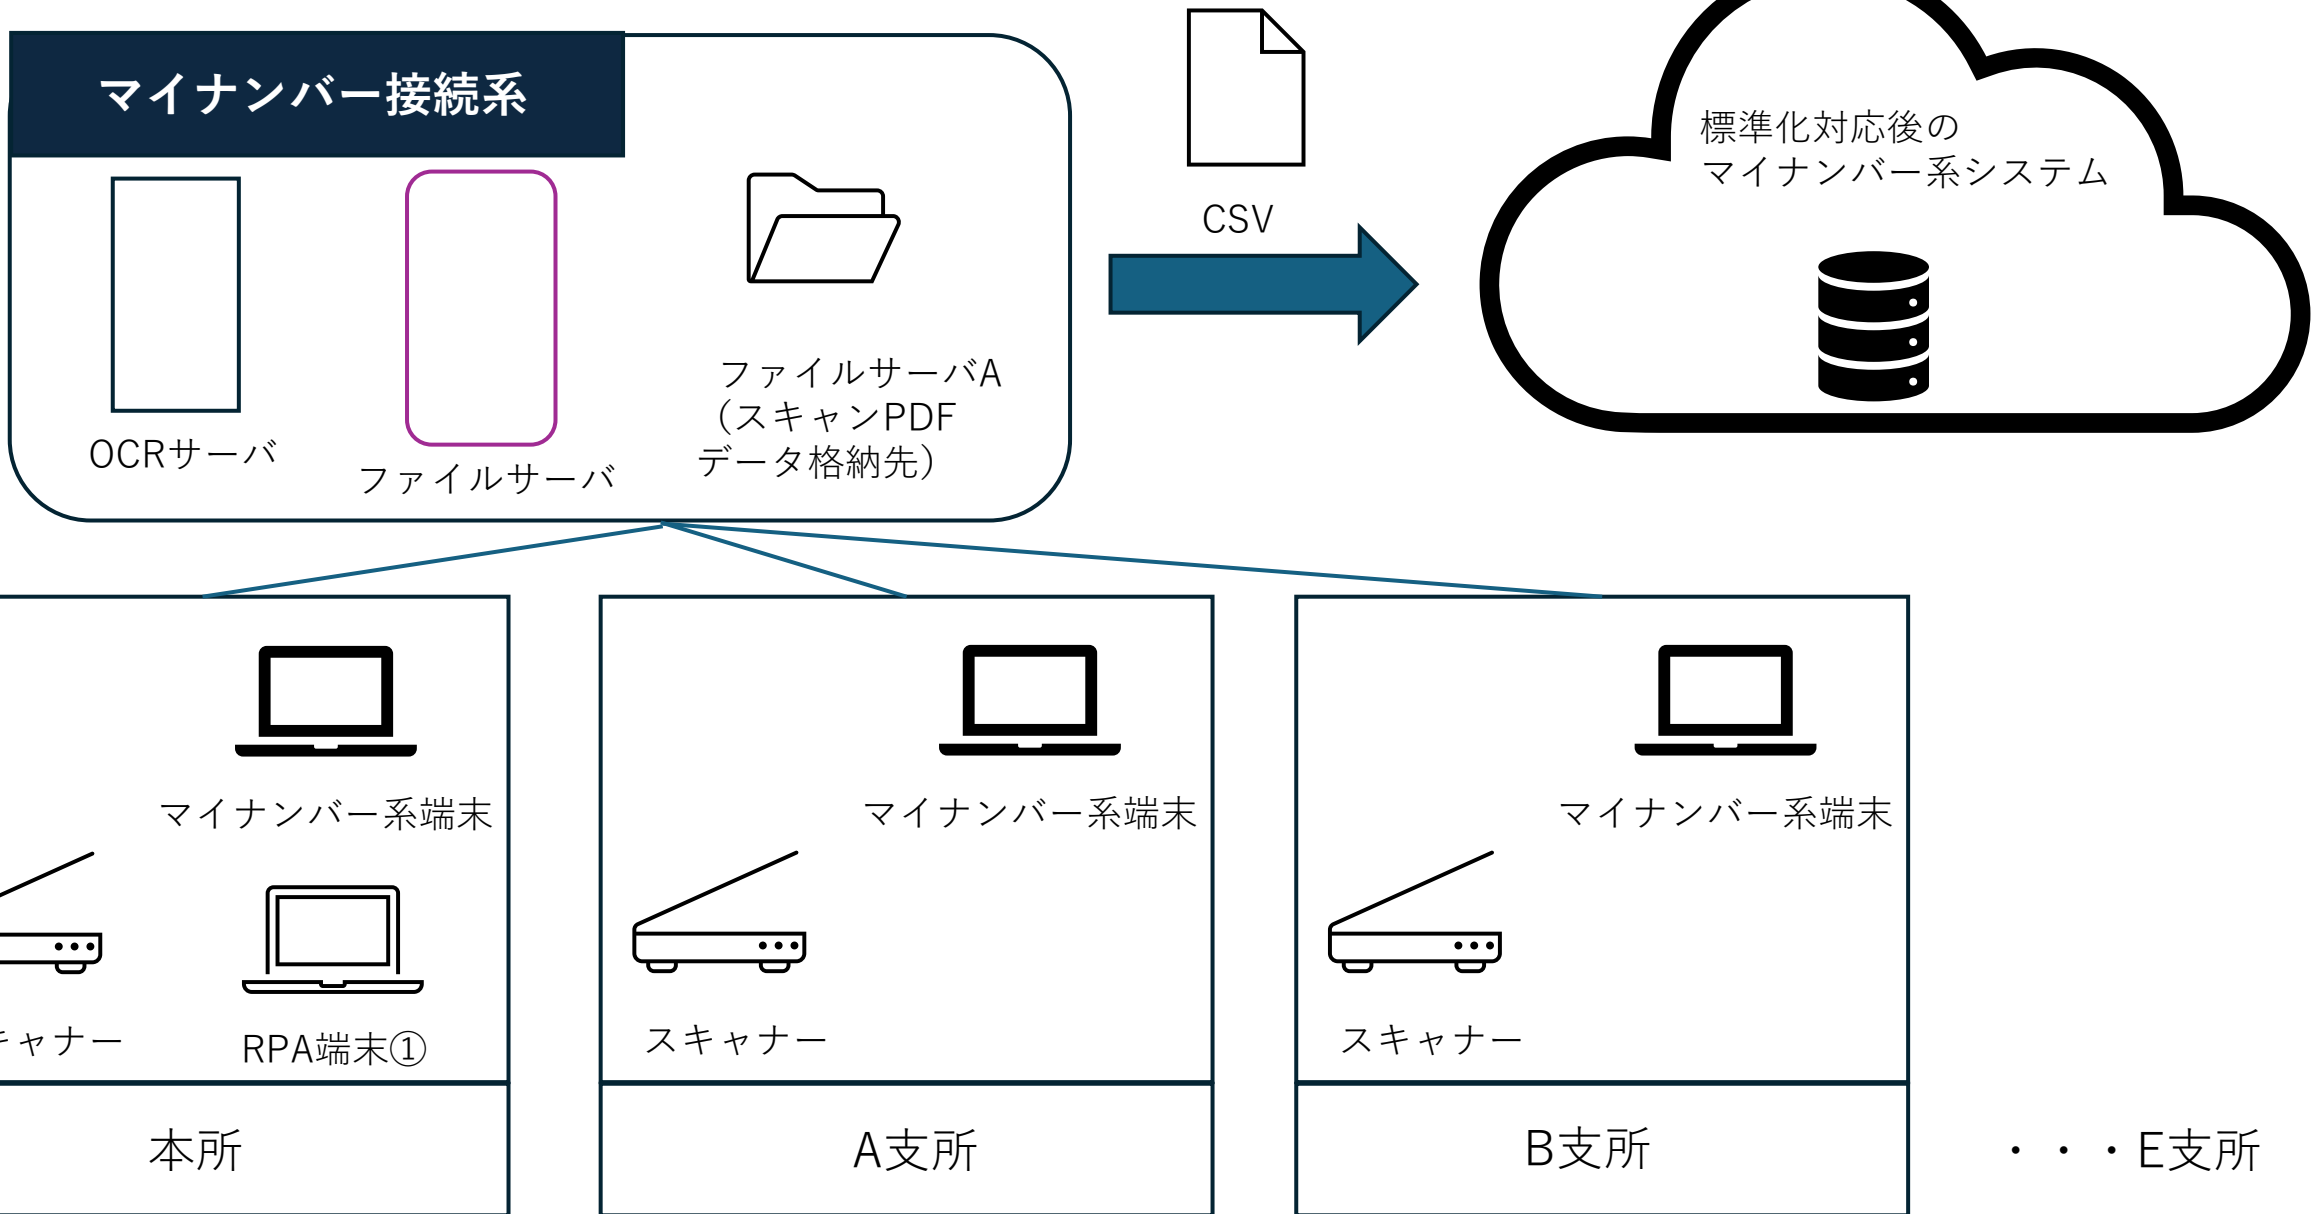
マイナンバー接続系

OCRサーバ

ファイルサーバ

ファイルサーバA
（スキャンPDF
データ格納先）

CSV

標準化対応後の
マイナンバー系システム

マイナンバー系端末

キャナー

RPA端末①

本所

マイナンバー系端末

スキャナー

A支所

マイナンバー系端末

スキャナー

B支所

・・・E支所